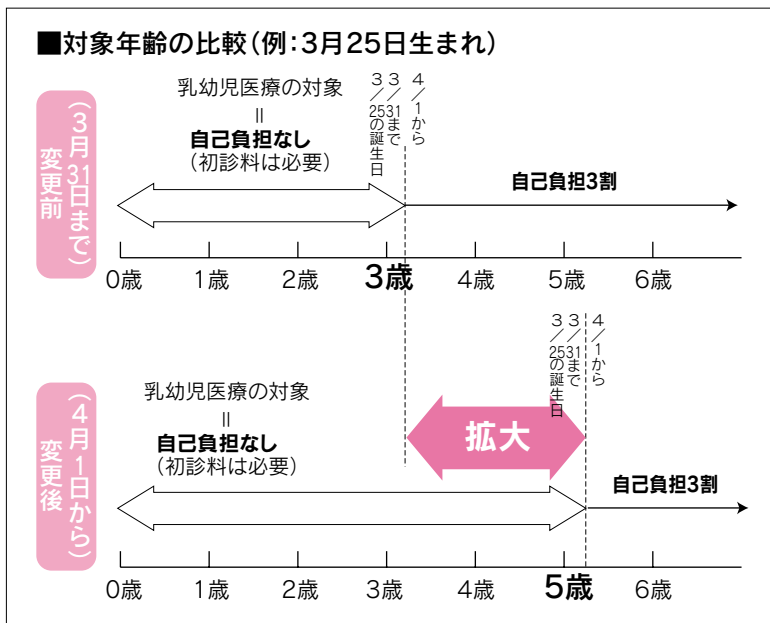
■対象年齢の比較(例:3月25日生まれ)

(3月31日まで)変更前

乳幼児医療の対象
=
自己負担なし
(初診料は必要)

3/25の誕生日
3/31まで
4/1から

自己負担3割

0歳 1歳 2歳 3歳 4歳 5歳 6歳

(4月1日から)変更後

乳幼児医療の対象
=
自己負担なし
(初診料は必要)

3/25の誕生日
3/31まで
4/1から

拡大

自己負担3割

0歳 1歳 2歳 3歳 4歳 5歳 6歳